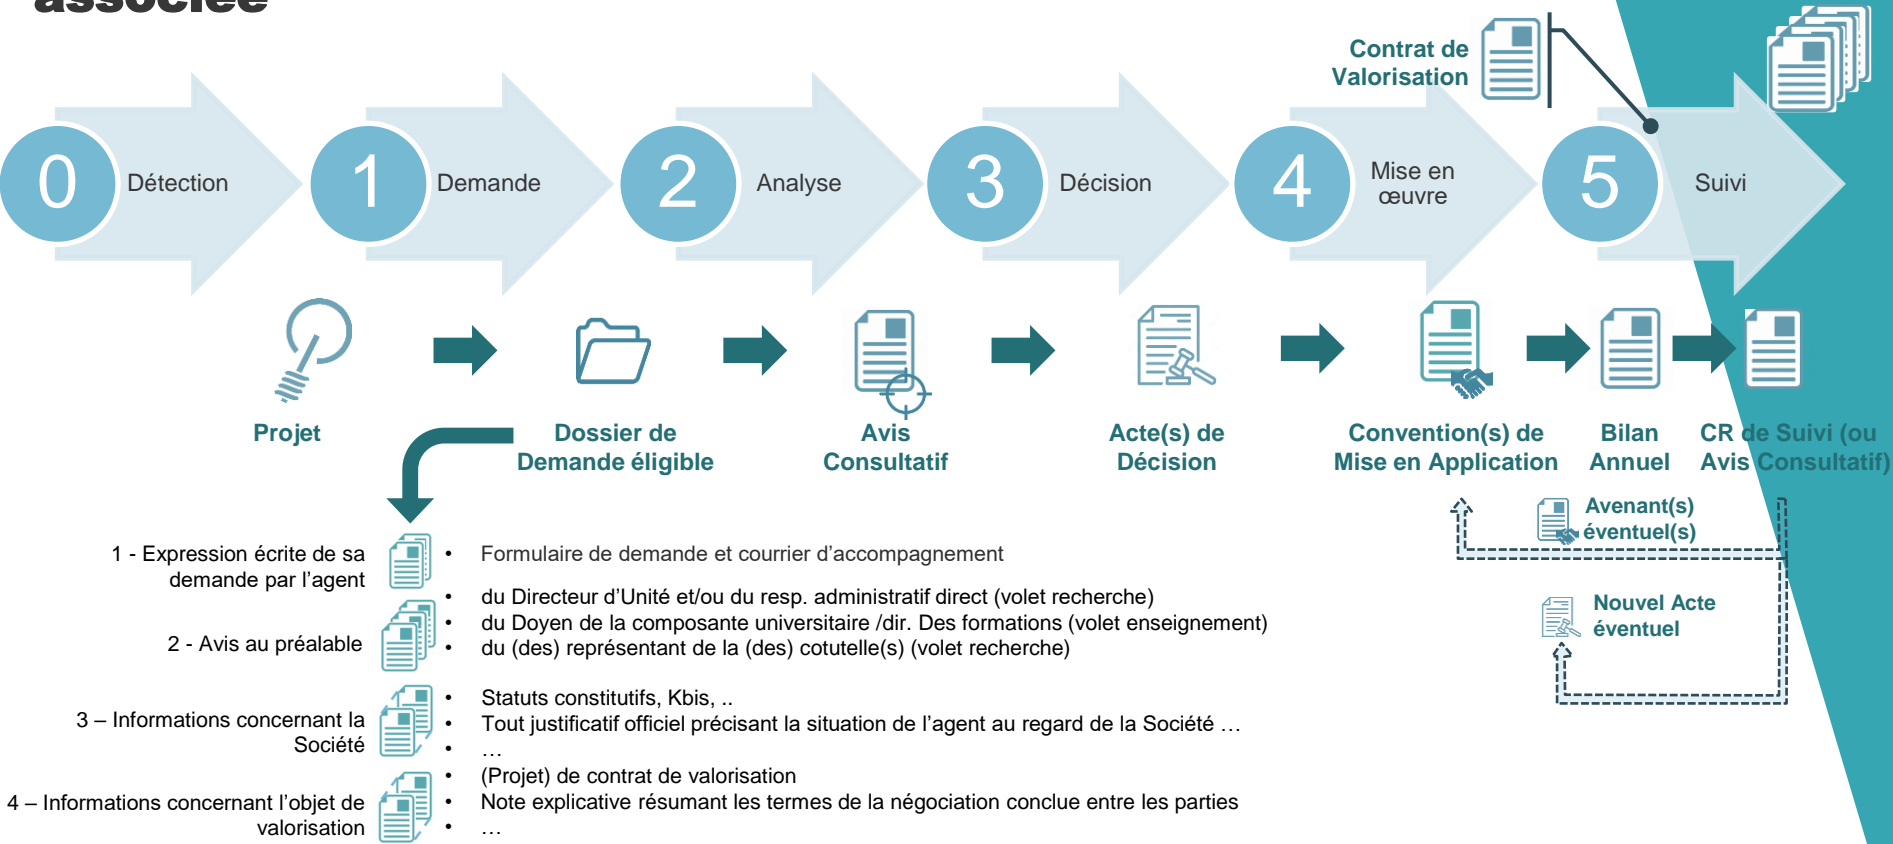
associée

Contrat de Valorisation

0 Détection
1 Demande
2 Analyse
3 Décision
4 Mise en œuvre
5 Suivi

Projet

Dossier de Demande éligible

Avis Consultatif

Acte(s) de Décision

Convention(s) de Mise en Application

Bilan Annuel

CR de Suivi (ou Avis Consultatif)

Avenant(s) éventuel(s)

Nouvel Acte éventuel

1 - Expression écrite de sa demande par l'agent

- Formulaire de demande et courrier d'accompagnement

2 - Avis au préalable

- du Directeur d'Unité et/ou du resp. administratif direct (volet recherche)
- du Doyen de la composante universitaire /dir. Des formations (volet enseignement)
- du (des) représentant de la (des) cotutelle(s) (volet recherche)

3 – Informations concernant la Société

- Statuts constitutifs, Kbis, ..
- Tout justificatif officiel précisant la situation de l'agent au regard de la Société …
- …

4 – Informations concernant l'objet de valorisation

- (Projet) de contrat de valorisation
- Note explicative résumant les termes de la négociation conclue entre les parties
- …